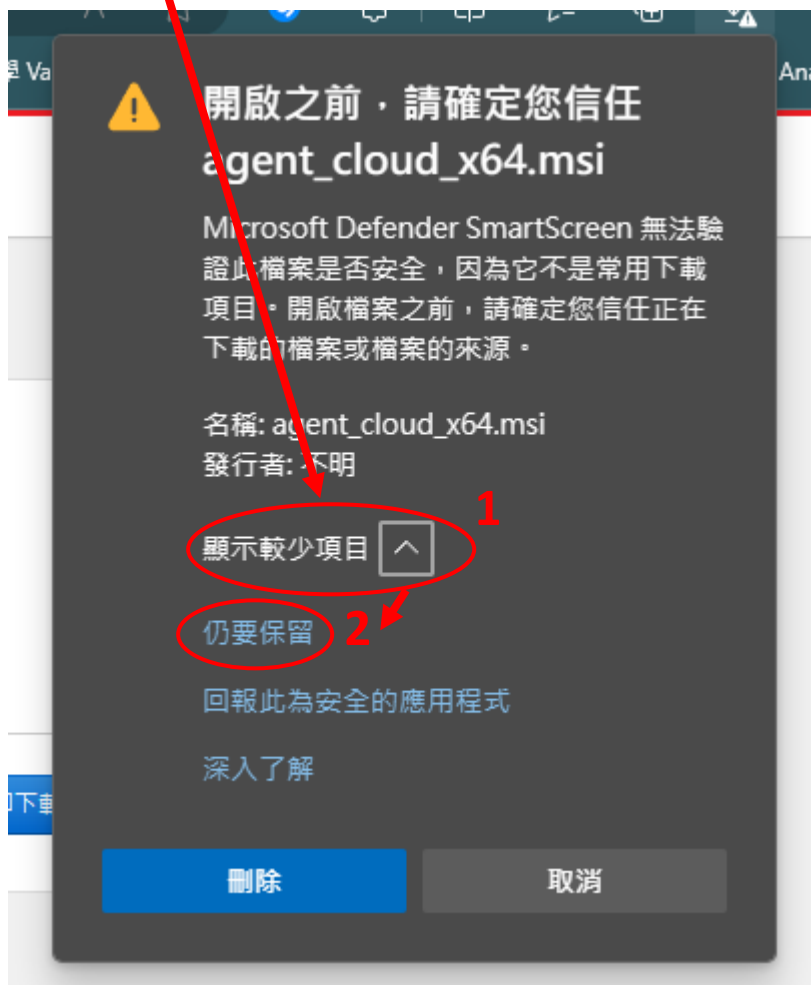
Va

Ana

開啟之前，請確定您信任 agent_cloud_x64.msi

Microsoft Defender SmartScreen 無法驗證此檔案是否安全，因為它不是常用下載項目。開啟檔案之前，請確定您信任正在下載的檔案或檔案的來源。

名稱: agent_cloud_x64.msi
發行者: 不明

1

顯示較少項目

2

仍要保留

回報此為安全的應用程式

深入了解

下載

刪除

取消